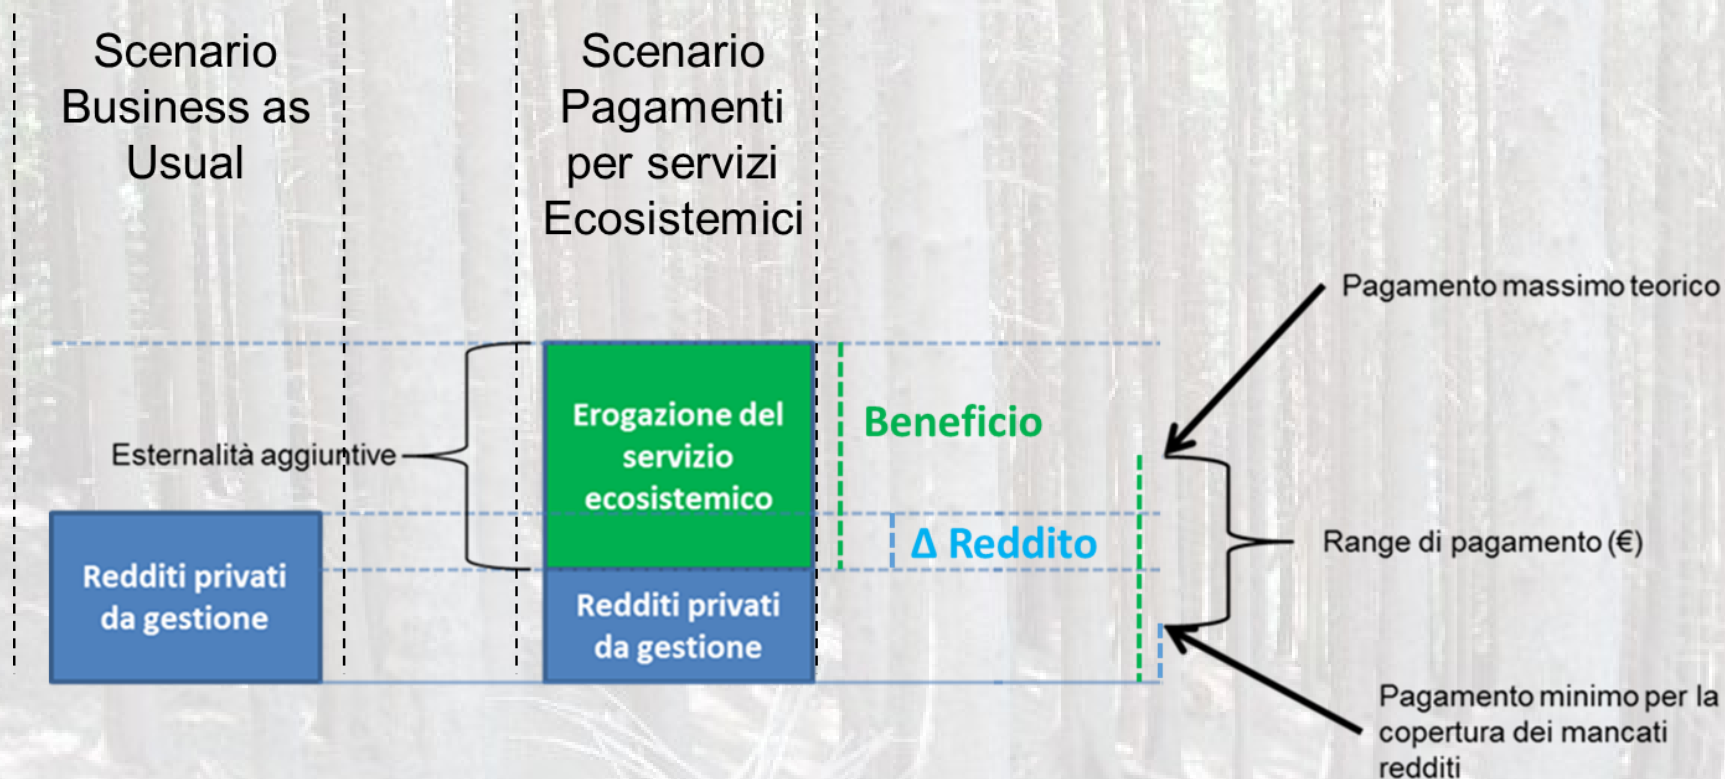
Scenario Business as Usual

Scenario Pagamenti per servizi Ecosistemici

Pagamento massimo teorico

Erogazione del servizio ecosistemico

Beneficio

Esternalità aggiuntive

Δ Reddito

Range di pagamento (€)

Redditi privati da gestione

Redditi privati da gestione

Pagamento minimo per la copertura dei mancati redditi